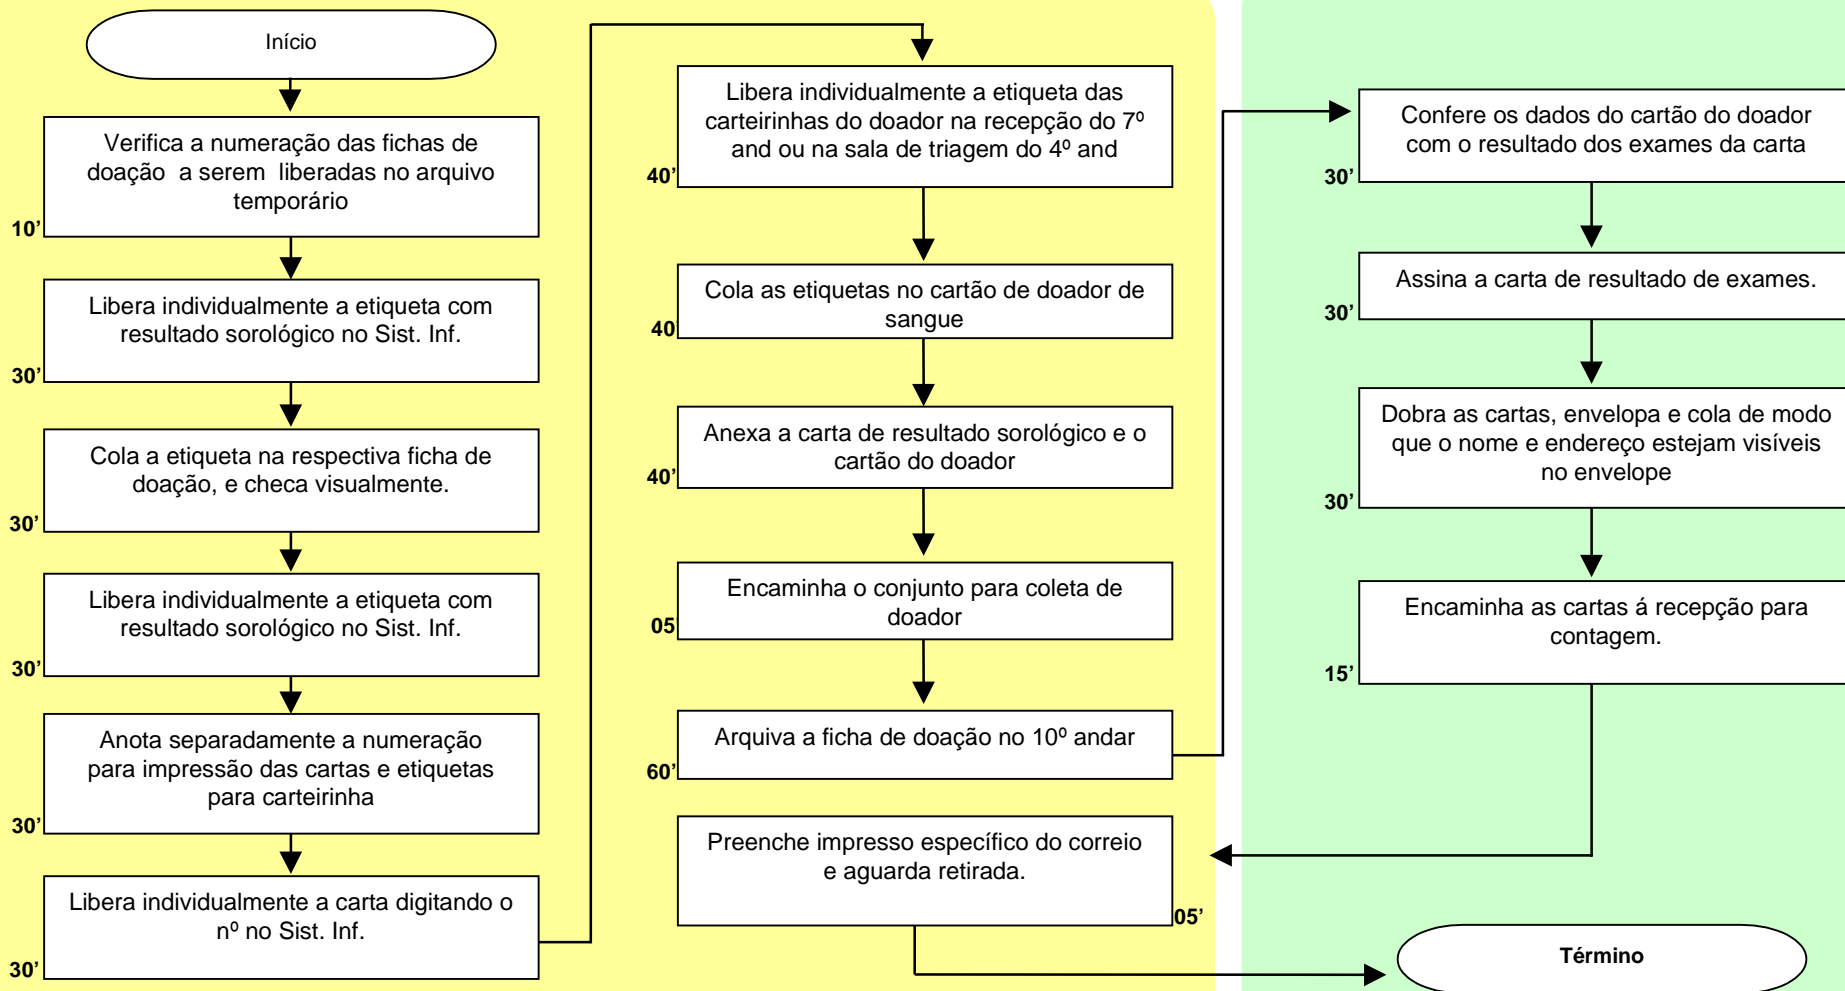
Início

Verifica a numeração das fichas de doação a serem liberadas no arquivo temporário

10'

Libera individualmente a etiqueta com resultado sorológico no Sist. Inf.

30'

Cola a etiqueta na respectiva ficha de doação, e checa visualmente.

30'

Libera individualmente a etiqueta com resultado sorológico no Sist. Inf.

30'

Anota separadamente a numeração para impressão das cartas e etiquetas para carteirinha

30'

Libera individualmente a carta digitando o nº no Sist. Inf.

30'

Libera individualmente a etiqueta das carteirinhas do doador na recepção do 7º and ou na sala de triagem do 4º and

40'

Cola as etiquetas no cartão de doador de sangue

40

Anexa a carta de resultado sorológico e o cartão do doador

40'

Encaminha o conjunto para coleta de doador

05

Arquiva a ficha de doação no 10º andar

60'

Preenche impresso específico do correio e aguarda retirada.

05'

Confere os dados do cartão do doador com o resultado dos exames da carta

30'

Assina a carta de resultado de exames.

30'

Dobra as cartas, envelopa e cola de modo que o nome e endereço estejam visíveis no envelope

30'

Encaminha as cartas á recepção para contagem.

15'

Término